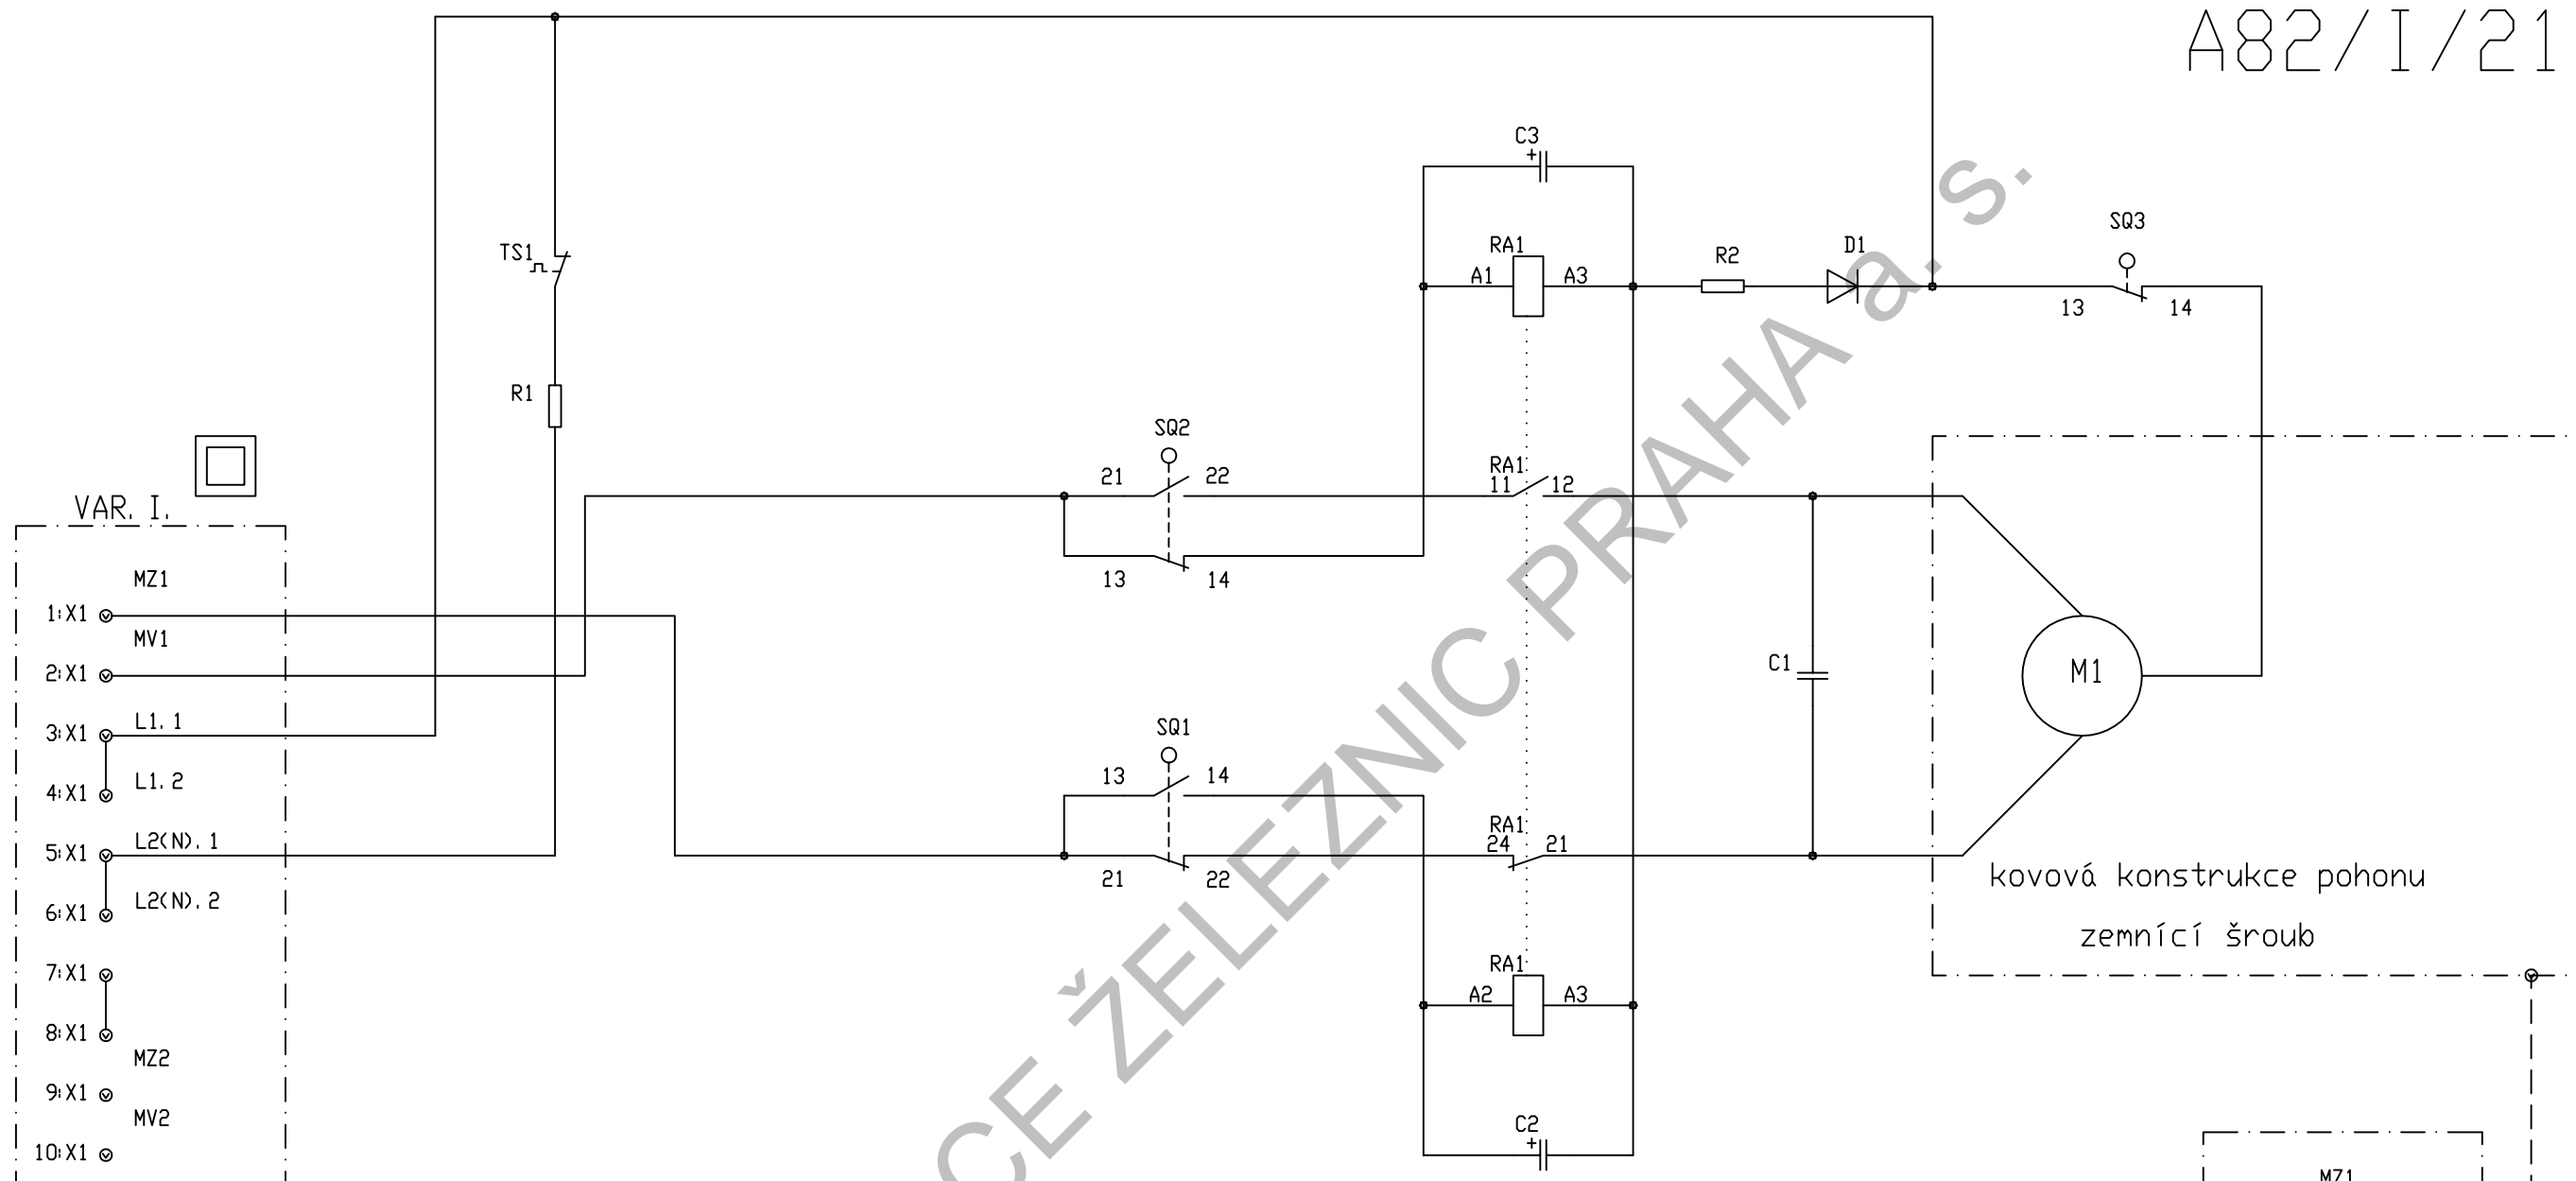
A82/I/21

C3
+
TS1
RA1
A1 A3
R2
D1
SQ3
13 14
R1
SQ2
21 22
RA1
11 12
VAR. I.
13 14
MZ1
1:X1
MV1
2:X1
C1
M1
3:X1
L1.1
4:X1
L1.2
SQ1
13 14
RA1
24 21
5:X1
L2(N).1
21 22
6:X1
L2(N).2
kovová konstrukce pohonu
zemnící šroub
7:X1
RA1
A2 A3
8:X1
MZ2
9:X1
MV2
10:X1
C2
+
MZ1

CE ŽELEZNIC PRAHA a.s.